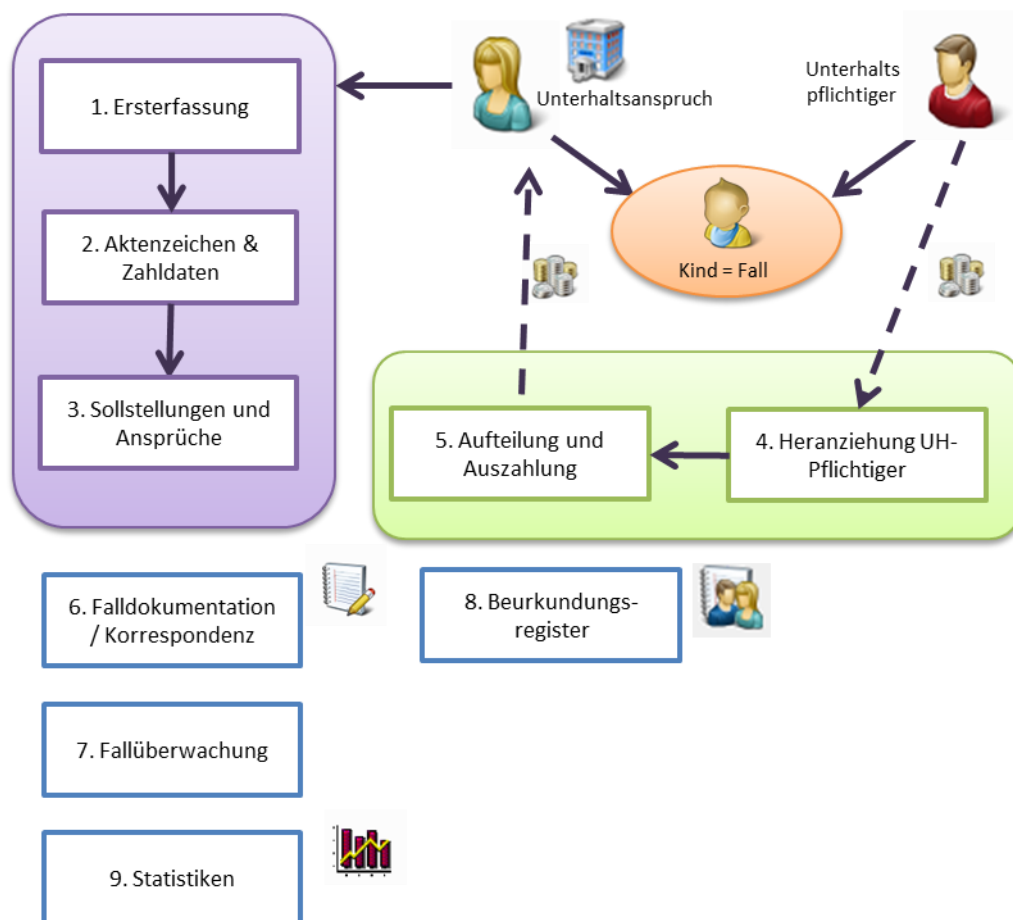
1. Ersterfassung

Unterhaltsanspruch

Unterhalts pflichtiger

2. Aktenzeichen & Zahldaten

Kind = Fall

3. Sollstellungen und Ansprüche

5. Aufteilung und Auszahlung

4. Heranziehung UH-Pflichtiger

6. Falldokumentation / Korrespondenz

8. Beurkundungsregister

7. Fallüberwachung

9. Statistiken